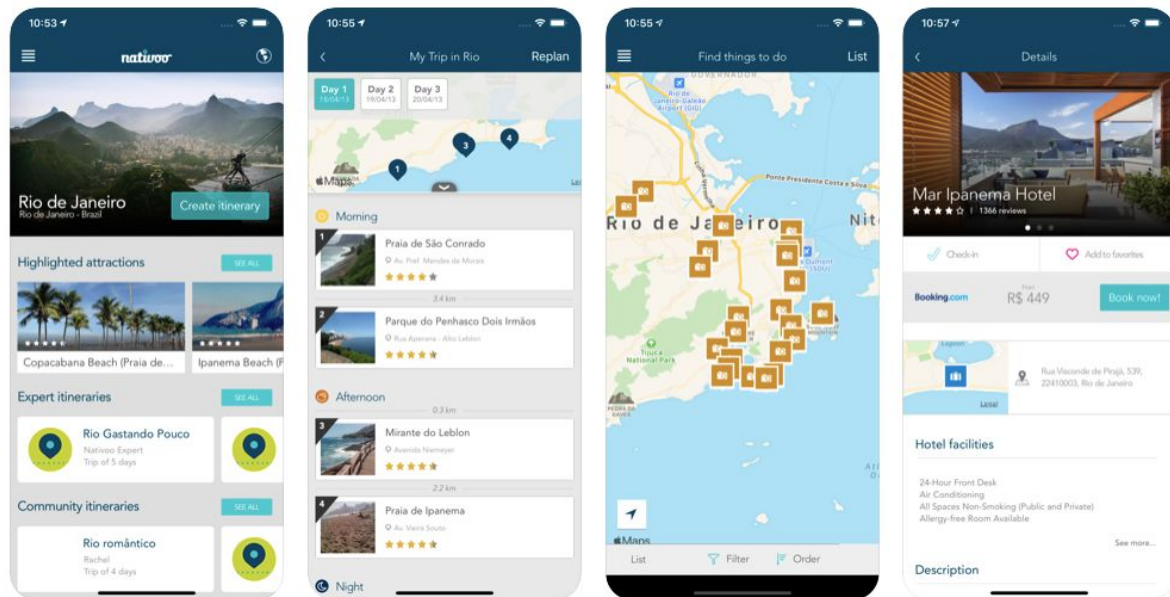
10:53
nativoo
Rio de Janeiro
Rio de Janeiro - Brazil
Create itinerary
Highlighted attractions
SEE ALL
Copacabana Beach (Praia de...
Ipanema Beach (P
Expert itineraries
SEE ALL
Rio Gastando Pouco
Nativoo Expert
Trip of 5 days
Community itineraries
SEE ALL
Rio romântico
Rachel
Trip of 4 days

10:55
My Trip in Rio
Replan
Day 1
19/04/13
Day 2
19/04/13
Day 3
20/04/13
Maps
Morning
1
Praia de São Conrado
Av. Prof. Mendes de Morais
3.4 km
2
Parque do Penhasco Dois Irmãos
Rua Aperana - Alto Leblon
Afternoon
0.3 km
3
Mirante do Leblon
Avenida Niemeyer
2.2 km
4
Praia de Ipanema
Av. Vieira Souto
Night

10:55
Find things to do
List
GOVERNADOR
Rio de Janeiro-Galeão Airport (GIG)
Ponte Presidente Costa e Silva
Rio de Janeiro
Nit
Santos Dumont (SDU)
Tijuca National Park
Maps
List
Filter
Order

10:57
Details
Mar Ipanema Hotel
1366 reviews
Check-in
Add to favorites
Booking.com
From
R$ 449
Book now!
Legal
Rua Visconde de Pirajá, 539, 22410003, Rio de Janeiro
Hotel facilities
24-Hour Front Desk
Air Conditioning
All Spaces Non-Smoking (Public and Private)
Allergy-free Room Available
See more...
Description